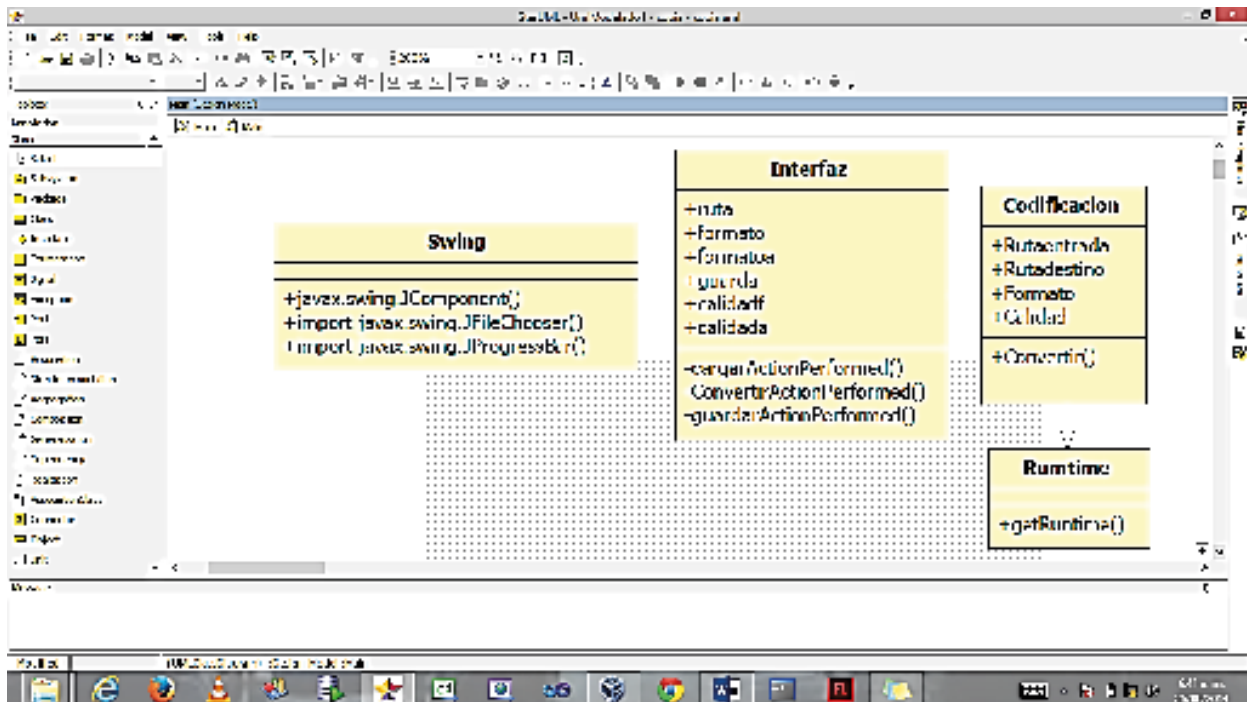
Swing

+javax.swing.JComponent();
+import javax.swing.JFileChooser()
+import javax.swing.JProgressBar()

Interfaz

+ruta
+Formato
+formatoa
+guarda
+calidadf
+calidada

+cargarActionPerformed()
+ConvertirActionPerformed()
+guardarActionPerformed()

Codificacion

+Rutaentrada
+Rutadestino
+Formato
+Calidad

+Convertir()

Runtime

+getRuntime()